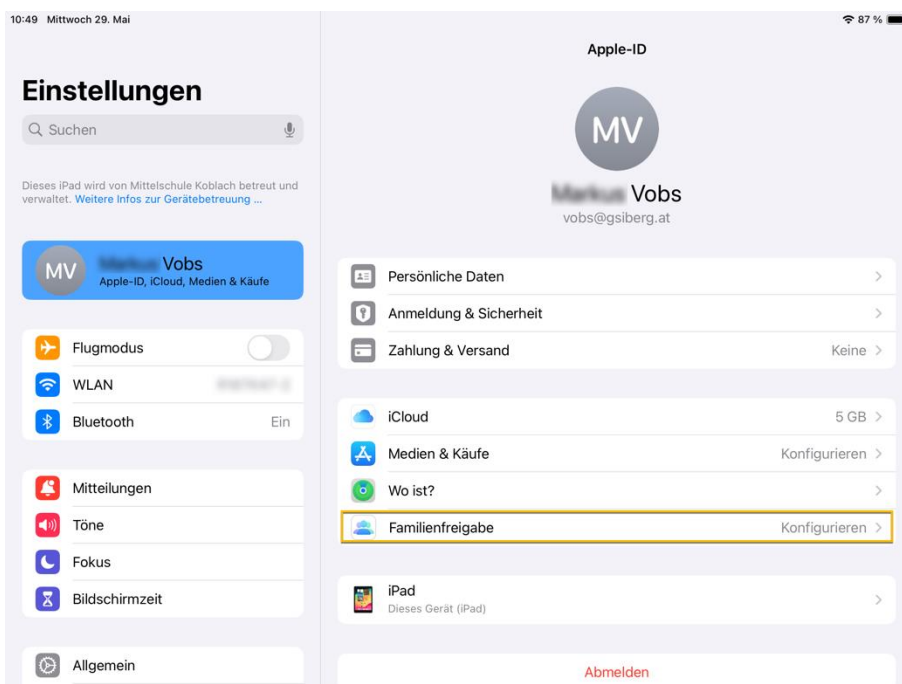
10:49 Mittwoch 29. Mai

87 %

Einstellungen

Suchen

Dieses iPad wird von Mittelschule Koblach betreut und verwaltet. Weitere Infos zur Gerätebetreuung ...

MV

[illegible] Vobs
Apple-ID, iCloud, Medien & Käufe

Flugmodus

WLAN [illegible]

Bluetooth Ein

Mitteilungen

Töne

Fokus

Bildschirmzeit

Allgemein

Apple-ID

MV

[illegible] Vobs
vobs@gsiberg.at

Persönliche Daten

Anmeldung & Sicherheit

Zahlung & Versand Keine

iCloud 5 GB

Medien & Käufe Konfigurieren

Wo ist?

Familienfreigabe Konfigurieren

iPad
Dieses Gerät (iPad)

Abmelden